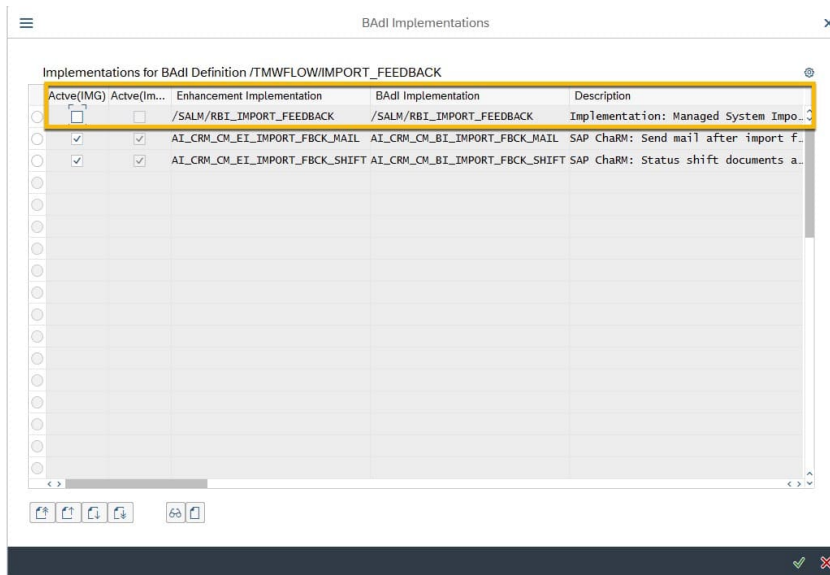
BAdI Implementations

Implementations for BAdI Definition /TMWFLOW/IMPORT_FEEDBACK

| Actve(IMG) | Actve(Im... | Enhancement Implementation | BAdI Implementation | Description |
|---|---|---|---|---|
| ☐ | ☐ | /SALM/RBI_IMPORT_FEEDBACK | /SALM/RBI_IMPORT_FEEDBACK | Implementation: Managed System Impo... |
| ✓ | ✓ | AI_CRM_CM_EI_IMPORT_FBCK_MAIL | AI_CRM_CM_BI_IMPORT_FBCK_MAIL | SAP ChaRM: Send mail after import f... |
| ✓ | ✓ | AI_CRM_CM_EI_IMPORT_FBCK_SHIFT | AI_CRM_CM_BI_IMPORT_FBCK_SHIFT | SAP ChaRM: Status shift documents a... |